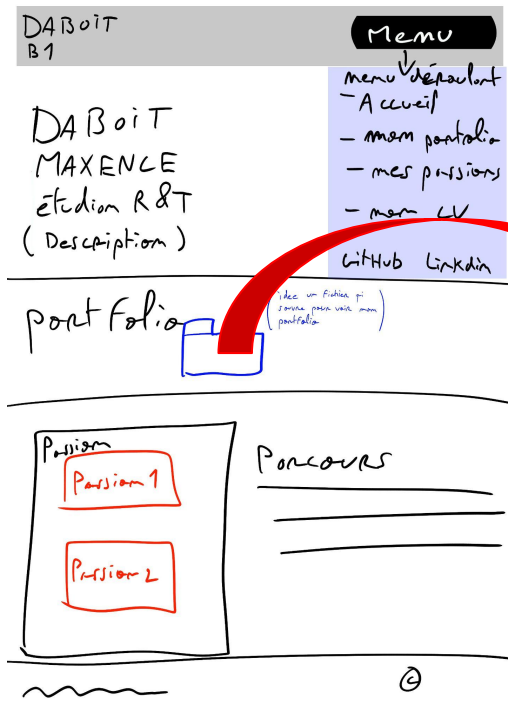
DABOIT
B1

Menu

menu déroulant
- Accueil
- mon portfolio
- mes passions
- mon CV
GitHub Linkdin

DABoiT
MAXENCE
étudiant R&T
( Description )

portFolio

idee un fichier qui s'ouvre pour voir mon portfolio

Passion
Passion 1
Passion 2

Parcours

©